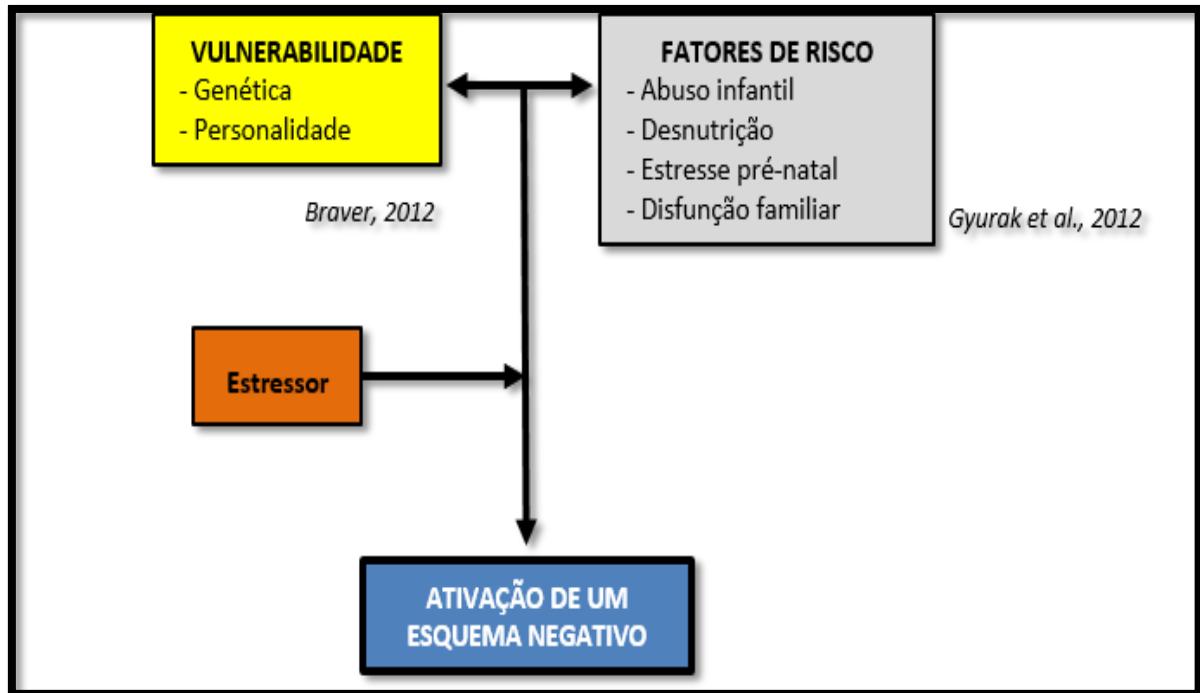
VULNERABILIDADE
- Genética
- Personalidade

FATORES DE RISCO
- Abuso infantil
- Desnutrição
- Estresse pré-natal
- Disfunção familiar

Braver, 2012

Gyurak et al., 2012

Estressor

ATIVAÇÃO DE UM ESQUEMA NEGATIVO